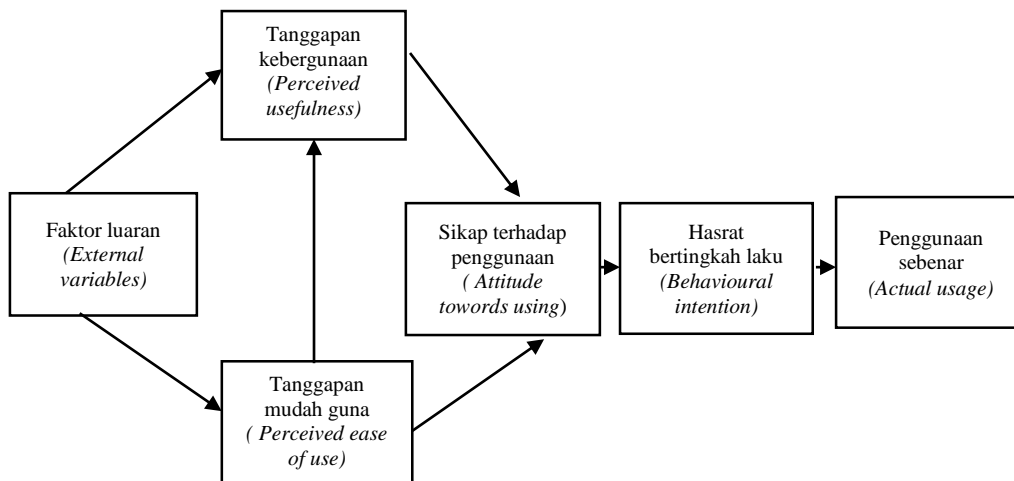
Tanggapan kebergunaan
(Perceived usefulness)

Faktor luaran
(External variables)

Sikap terhadap penggunaan
( Attitude towords using)

Hasrat bertingkah laku
(Behavioural intention)

Penggunaan sebenar
(Actual usage)

Tanggapan mudah guna
( Perceived ease of use)